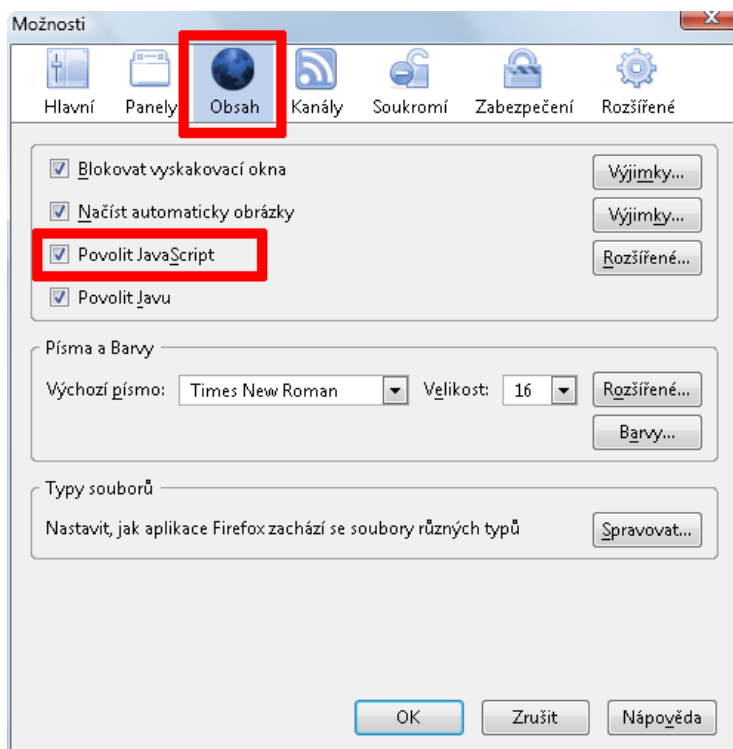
Možnosti

Hlavní Panely Obsah Kanály Soukromí Zabezpečení Rozšířené

Blokovat vyskakovací okna
Výjimky...

Načíst automaticky obrázky
Výjimky...

Povolit JavaScript
Rozšířené...

Povolit Javu

Písma a Barvy

Výchozí písmo: Times New Roman Velikost: 16
Rozšířené...
Barvy...

Typy souborů

Nastavit, jak aplikace Firefox zachází se soubory různých typů
Spravovat...

OK Zrušit Nápověda